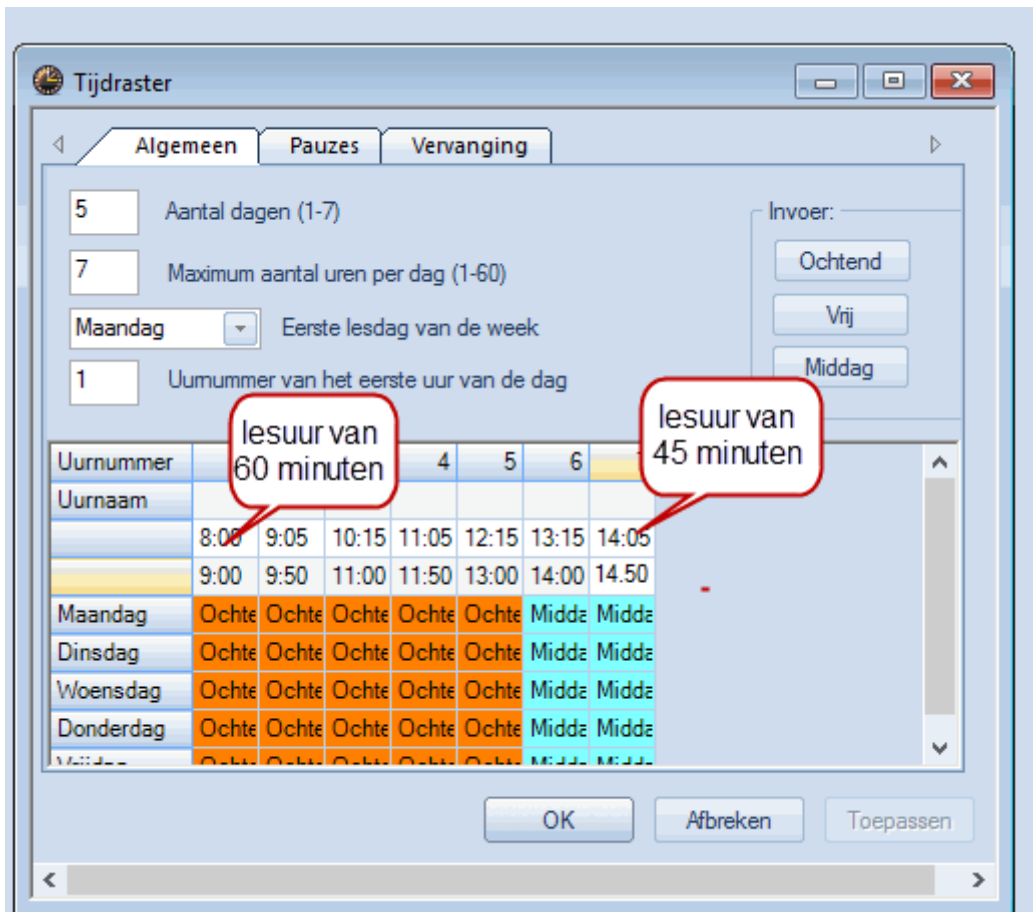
Tijdraster

Algemeen | Pauzes | Vervanging

5 Aantal dagen (1-7)

7 Maximum aantal uren per dag (1-60)

Maandag Eerste lesdag van de week

1 Uurnummer van het eerste uur van de dag

Invoer:
Ochtend
Vrij
Middag

lesuur van 60 minuten

lesuur van 45 minuten

| Uurnummer | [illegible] | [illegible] | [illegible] | 4 | 5 | 6 | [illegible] |
|---|---|---|---|---|---|---|---|
| Uurnaam | | | | | | | |
| | 8:00 | 9:05 | 10:15 | 11:05 | 12:15 | 13:15 | 14:05 |
| | 9:00 | 9:50 | 11:00 | 11:50 | 13:00 | 14:00 | 14.50 |
| Maandag | Ochte | Ochte | Ochte | Ochte | Ochte | Midda | Midda |
| Dinsdag | Ochte | Ochte | Ochte | Ochte | Ochte | Midda | Midda |
| Woensdag | Ochte | Ochte | Ochte | Ochte | Ochte | Midda | Midda |
| Donderdag | Ochte | Ochte | Ochte | Ochte | Ochte | Midda | Midda |
| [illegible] | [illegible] | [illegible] | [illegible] | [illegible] | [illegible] | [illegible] | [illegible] |

OK Afbreken Toepassen